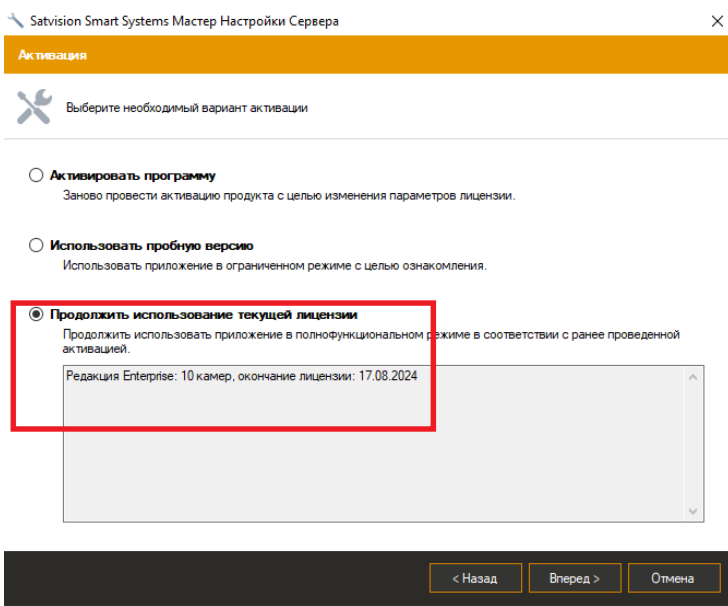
Satvision Smart Systems Мастер Настройки Сервера

Активация

Выберите необходимый вариант активации

Активировать программу
Заново провести активацию продукта с целью изменения параметров лицензии.

Использовать пробную версию
Использовать приложение в ограниченном режиме с целью ознакомления.

Продолжить использование текущей лицензии
Продолжить использовать приложение в полнофункциональном режиме в соответствии с ранее проведенной активацией.

Редакция Enterprise: 10 камер, окончание лицензии: 17.08.2024

< Назад
Вперед >
Отмена